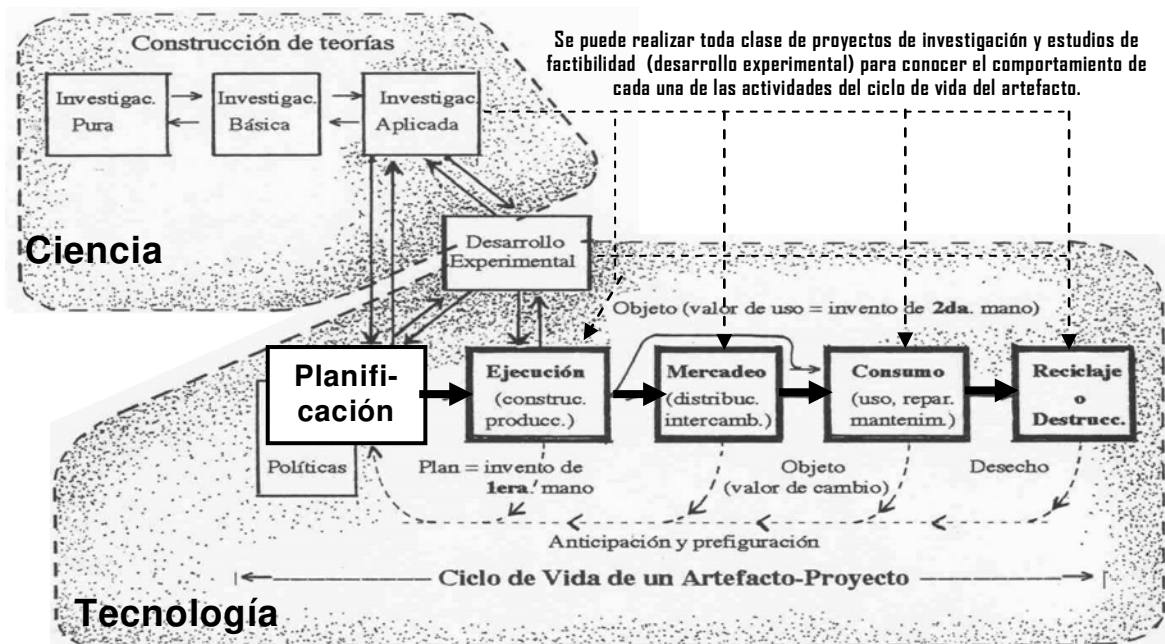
Construcción de teorías

Investigac. Pura

Investigac. Básica

Investigac. Aplicada

Se puede realizar toda clase de proyectos de investigación y estudios de factibilidad (desarrollo experimental) para conocer el comportamiento de cada una de las actividades del ciclo de vida del artefacto.

Ciencia

Desarrollo Experimental

Objeto (valor de uso = invento de **2da**. mano)

Planificación

Políticas

**Ejecución** (construc. producc.)

**Mercadeo** (distribuc. intercamb.)

**Consumo** (uso, repar. mantenim.)

**Reciclaje o Destrucc.**

Plan = invento de **1era** mano

Objeto (valor de cambio)

Desecho

Anticipación y prefiguración

Ciclo de Vida de un Artefacto-Proyecto

Tecnología